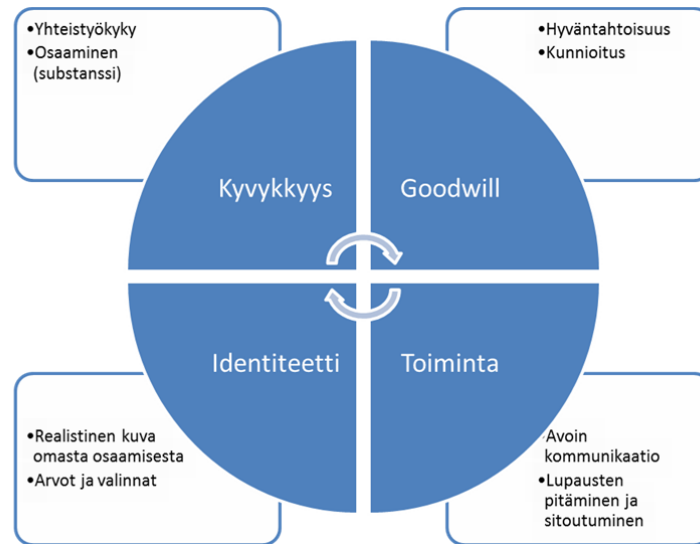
•Yhteistyökyky
•Osaaminen (substanssi)

•Hyväntahtoisuus
•Kunnioitus

Kyvykkyys

Goodwill

Identiteetti

Toiminta

•Realistinen kuva omasta osaamisesta
•Arvot ja valinnat

•Avoin kommunikaatio
•Lupausten pitäminen ja sitoutuminen